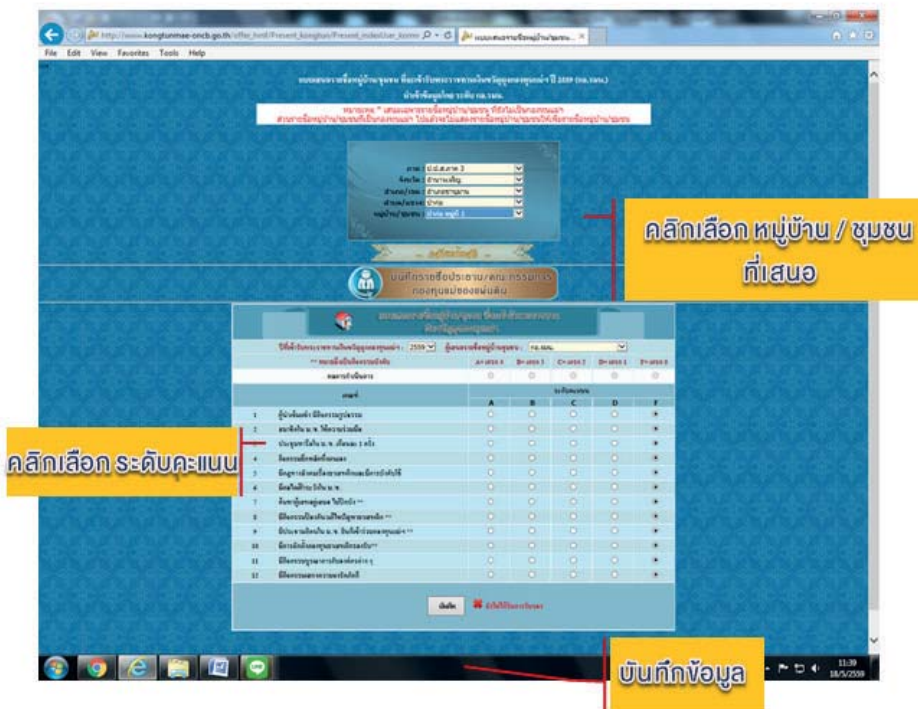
http://www.kongtunmae-oncb.go.th/offer_html/Present_kongtun/Present_indexUser_konm

แบบเสนอราย...

File Edit View Favorites Tools Help

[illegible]

ภาค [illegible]

จังหวัด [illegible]

อำเภอ/เขต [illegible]

ตำบล/แขวง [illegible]

หมู่บ้าน/ชุมชน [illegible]

คลิกเลือก หมู่บ้าน / ชุมชน ที่เสนอ

บันทึกรายชื่อประธาน/คณะกรรมการ กองทุนแม่ของแผ่นดิน

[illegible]

A B C D F

1 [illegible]

2 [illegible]

3 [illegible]

4 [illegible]

5 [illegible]

6 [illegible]

7 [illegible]

8 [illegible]

9 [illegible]

10 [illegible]

11 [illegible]

12 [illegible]

คลิกเลือก ระดับคะแนน

บันทึก

บันทึกข้อมูล

11:39
18/5/2559